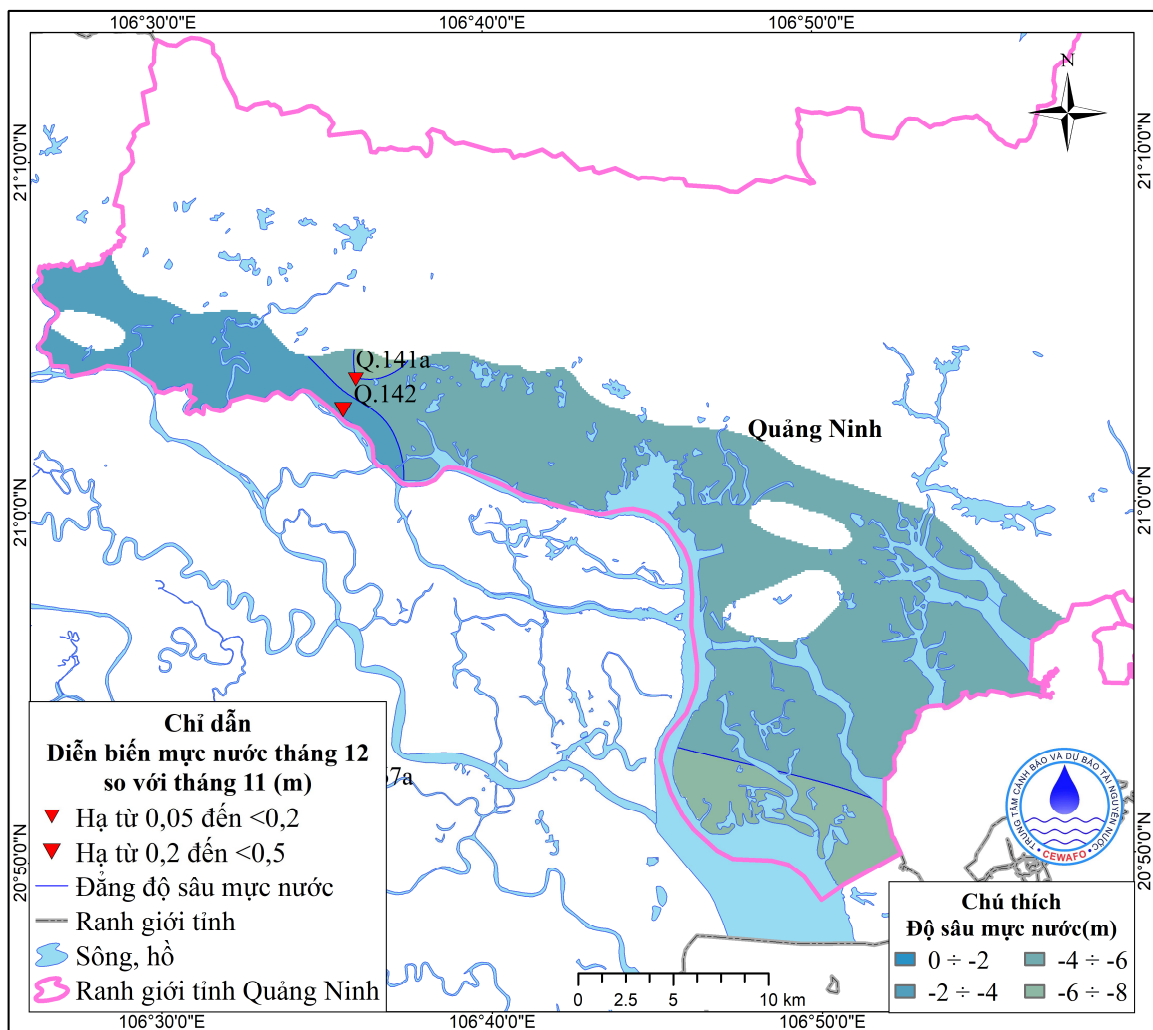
106°30'0"E
106°40'0"E
106°50'0"E

N

21°10'0"N
21°10'0"N
21°0'0"N
21°0'0"N
20°50'0"N
20°50'0"N

Q.141a
Q.142
Quảng Ninh
57a

Chỉ dẫn
Diễn biến mực nước tháng 12 so với tháng 11 (m)
Hạ từ 0,05 đến <0,2
Hạ từ 0,2 đến <0,5
Đẳng độ sâu mực nước
Ranh giới tỉnh
Sông, hồ
Ranh giới tỉnh Quảng Ninh

0 2.5 5 10 km

TRUNG TÂM CẢNH BÁO VÀ DỰ BÁO TÀI NGUYÊN NƯỚC
CEWAFO

Chú thích
Độ sâu mực nước(m)
0 ÷ -2
-2 ÷ -4
-4 ÷ -6
-6 ÷ -8

106°30'0"E
106°40'0"E
106°50'0"E